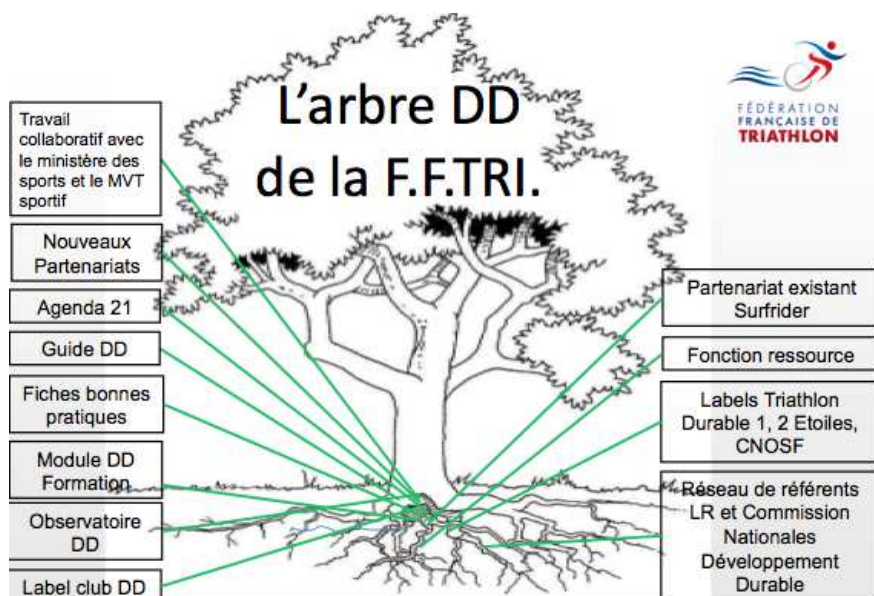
L'arbre DD de la F.F.TRI.

FÉDÉRATION FRANÇAISE DE TRIATHLON

Travail collaboratif avec le ministère des sports et le MVT sportif

Nouveaux Partenariats

Agenda 21

Guide DD

Fiches bonnes pratiques

Module DD Formation

Observatoire DD

Label club DD

Partenariat existant Surfrider

Fonction ressource

Labels Triathlon Durable 1, 2 Etoiles, CNOSF

Réseau de référents LR et Commission Nationales Développement Durable